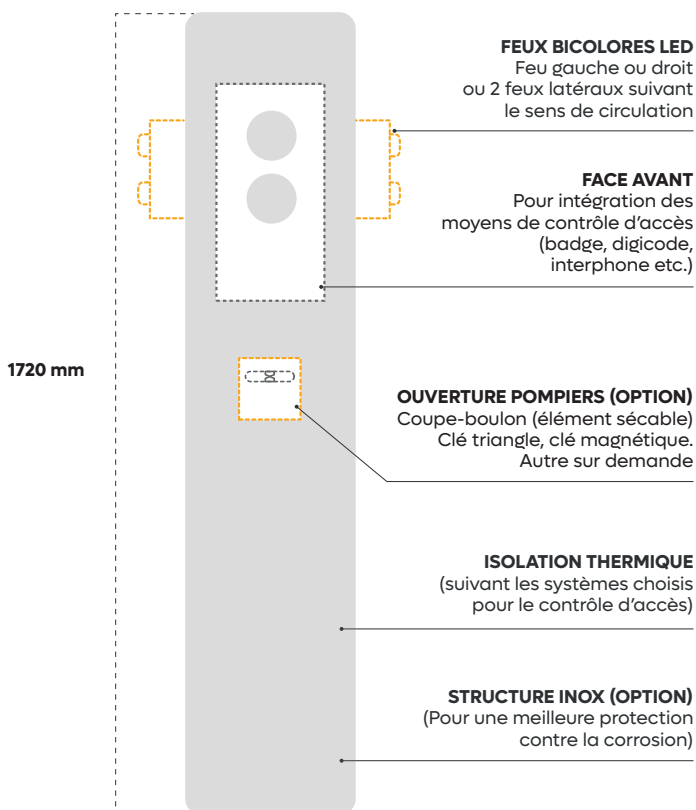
1720 mm

FEUX BICOLORES LED
Feu gauche ou droit ou 2 feux latéraux suivant le sens de circulation

FACE AVANT
Pour intégration des moyens de contrôle d'accès (badge, digicode, interphone etc.)

OUVERTURE POMPIERS (OPTION)
Coupe-boulon (élément sécable) Clé triangle, clé magnétique. Autre sur demande

ISOLATION THERMIQUE
(suivant les systèmes choisis pour le contrôle d'accès)

STRUCTURE INOX (OPTION)
(Pour une meilleure protection contre la corrosion)